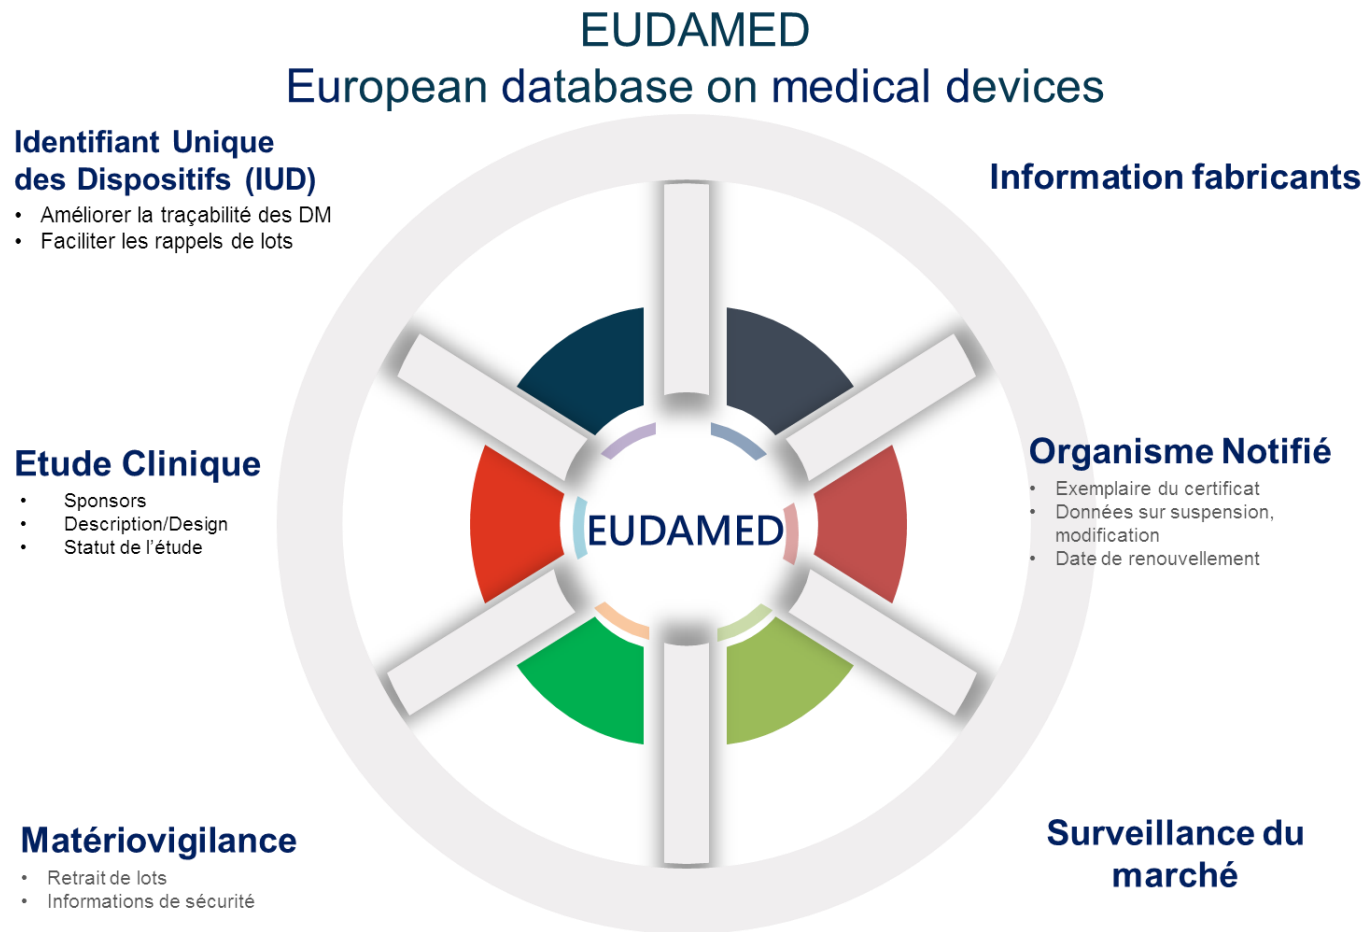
EUDAMED
European database on medical devices

Identifiant Unique des Dispositifs (IUD)
- Améliorer la traçabilité des DM
- Faciliter les rappels de lots

Information fabricants

Etude Clinique
- Sponsors
- Description/Design
- Statut de l'étude

EUDAMED

Organisme Notifié
- Exemplaire du certificat
- Données sur suspension, modification
- Date de renouvellement

Matériovigilance
- Retrait de lots
- Informations de sécurité

Surveillance du marché